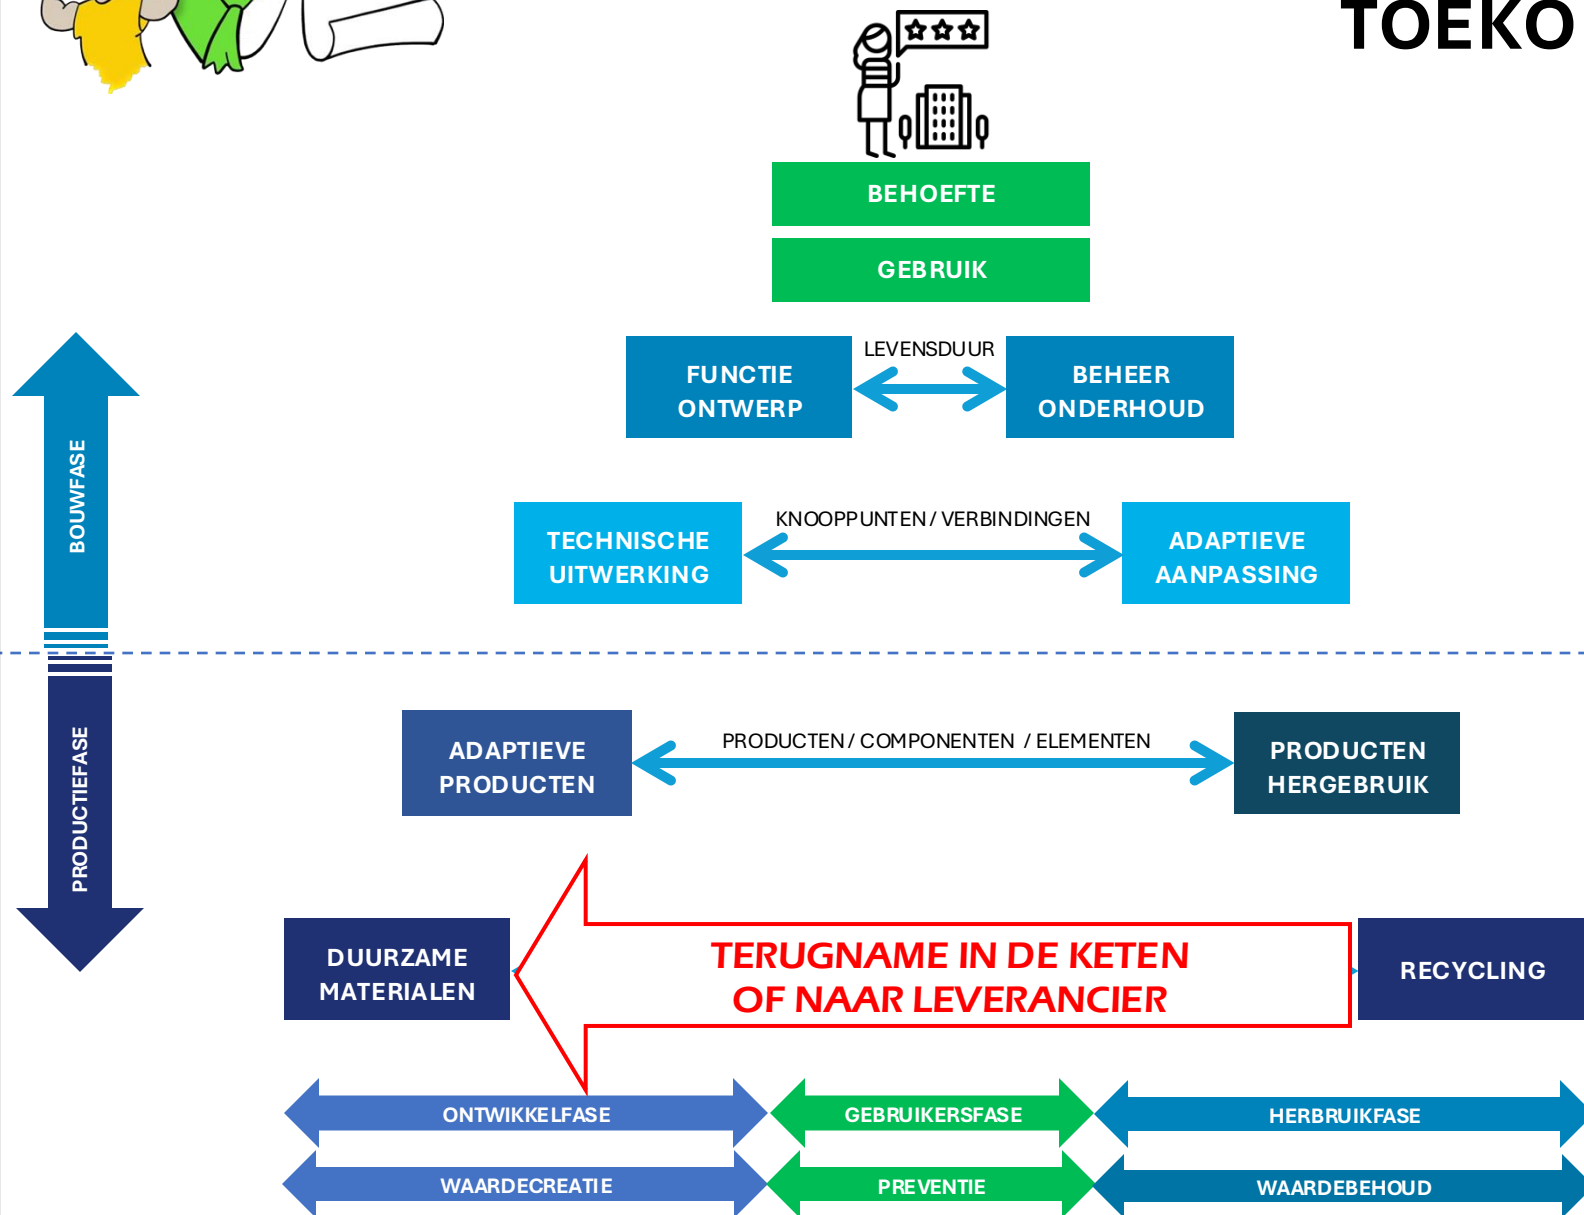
TOEKO

BEHOEFTE

GEBRUIK

FUNCTIE ONTWERP

LEVENSDUUR

BEHEER ONDERHOUD

TECHNISCHE UITWERKING

KNOOPPUNTEN / VERBINDINGEN

ADAPTIEVE AANPASSING

BOUWFASE

PRODUCTIEFASE

ADAPTIEVE PRODUCTEN

PRODUCTEN / COMPONENTEN / ELEMENTEN

PRODUCTEN HERGEBRUIK

DUURZAME MATERIALEN

TERUGNAME IN DE KETEN OF NAAR LEVERANCIER

RECYCLING

ONTWIKKELFASE

GEBRUIKERSFASE

HERBRUIKFASE

WAARDECREATIE

PREVENTIE

WAARDEBEHOUD